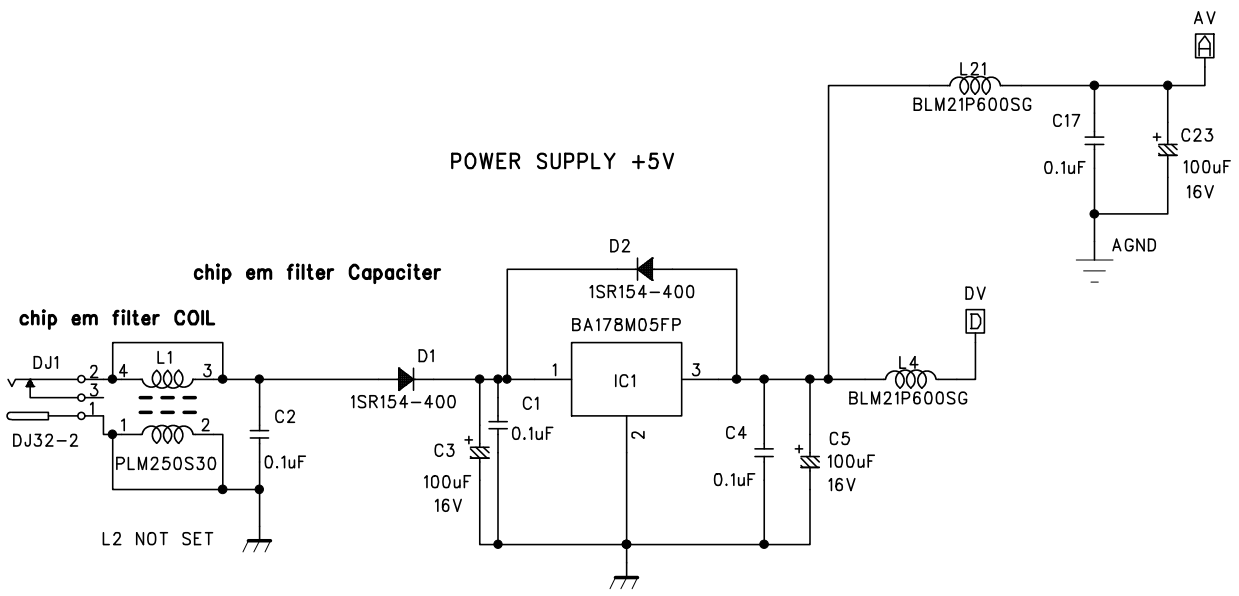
AV
A
L21
BLM21P600SG
C17
0.1uF
C23
100uF
16V
AGND
POWER SUPPLY +5V
D2
1SR154-400
chip em filter Capaciter
DV
D
chip em filter COIL
BA178M05FP
DJ1
2
4
L1
3
3
1
D1
1
IC1
3
L4
BLM21P600SG
1
2
C2
0.1uF
1SR154-400
C1
0.1uF
2
C4
0.1uF
C5
100uF
16V
DJ32-2
PLM250S30
C3
100uF
16V
L2 NOT SET